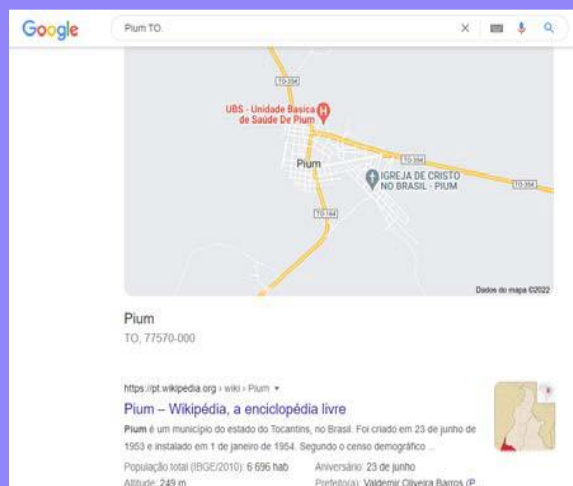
Google

Pium TO.

TO-354

UBS - Unidade Basica de Saúde De Pium

Pium

TO-354

IGREJA DE CRISTO NO BRASIL - PIUM

TO-354

TO-164

Dados do mapa ©2022

Pium
TO, 77570-000

https://pt.wikipedia.org › wiki › Pium ▾

Pium – Wikipédia, a enciclopédia livre

Pium é um município do estado do Tocantins, no Brasil. Foi criado em 23 de junho de 1953 e instalado em 1 de janeiro de 1954. Segundo o censo demográfico ...

População total (IBGE/2010): 6 696 hab

Aniversário: 23 de junho

Altitude: 249 m

Prefeito(a): Valdemir Oliveira Barros (P...